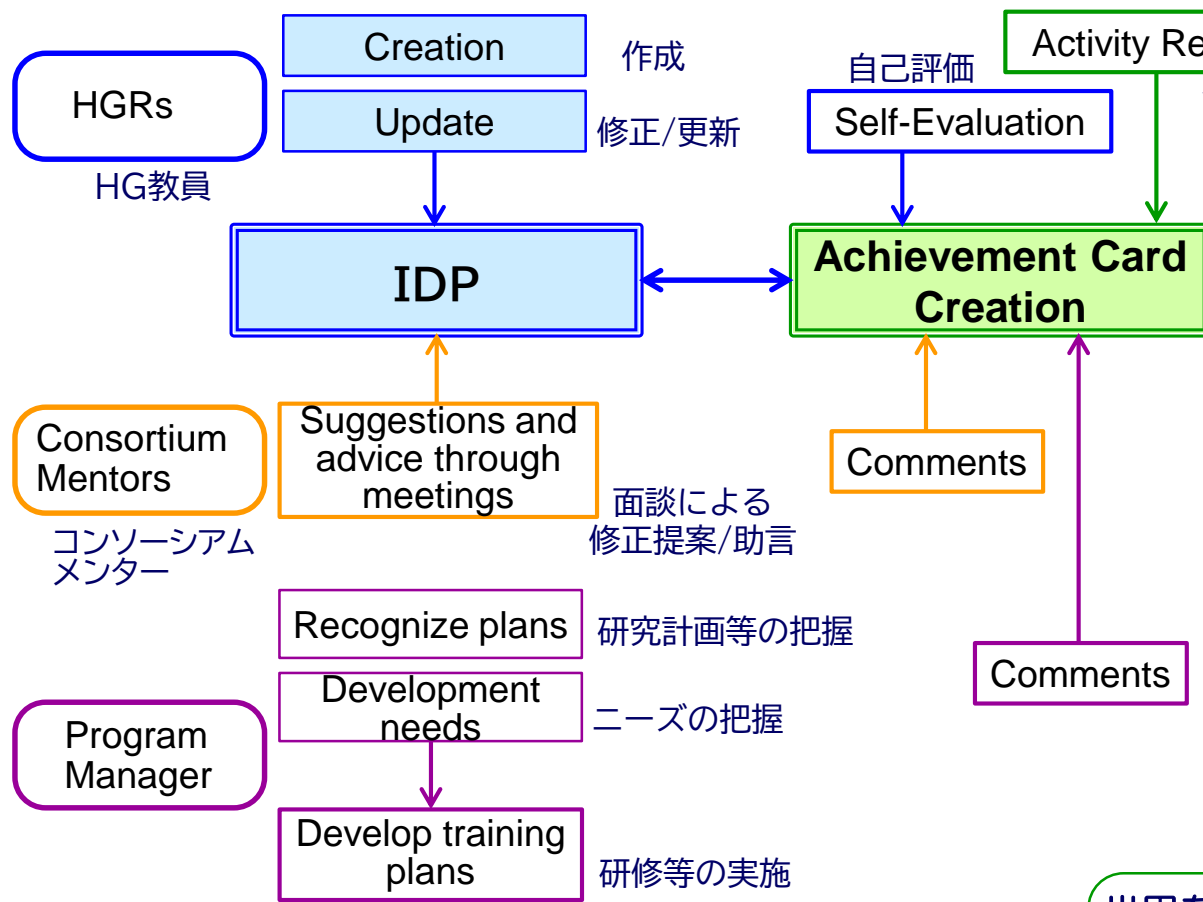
HGRs

HG教員

Creation

作成

Update

修正/更新

IDP

自己評価

Self-Evaluation

Activity Re

Achievement Card Creation

Consortium Mentors

コンソーシアムメンター

Suggestions and advice through meetings

面談による修正提案/助言

Comments

Recognize plans

研究計画等の把握

Development needs

ニーズの把握

Program Manager

Develop training plans

研修等の実施

Comments

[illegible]